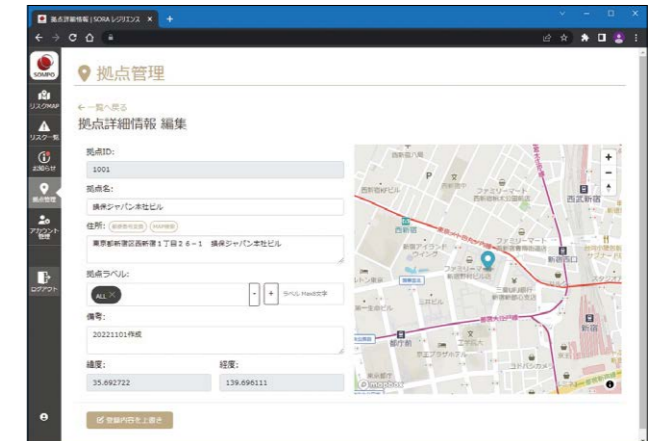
拠点詳細情報 | SORA レジリエンス ×

SOMPO

リスクMAP

リスク一覧

お知らせ

拠点管理

アカウント管理

ログアウト

拠点管理

← 一覧へ戻る

拠点詳細情報 編集

拠点ID:

1001

拠点名:

損保ジャパン本社ビル

住所: 緯度経度を反映 MAP検索

東京都新宿区西新宿１丁目２６－１ 損保ジャパン本社ビル

拠点ラベル:

ALL

- + ラベル Max8文字

備考:

20221101作成

緯度:

35.692722

経度:

139.696111

登録内容を上書き

西新宿

ファミリーマート

西武新宿

新宿西口

都庁前

新宿

京王プラザホテル

mapbox